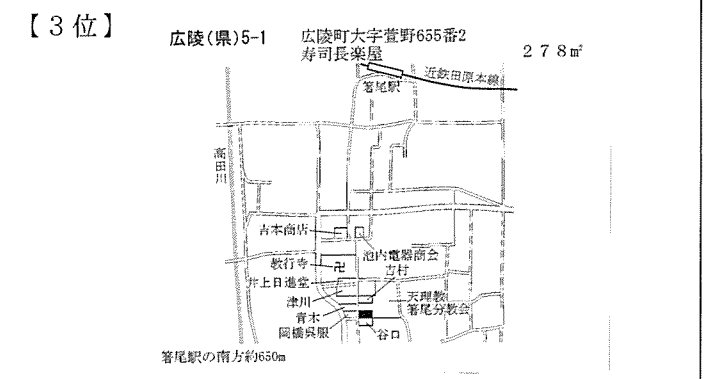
【３位】

広陵(県)5-1

広陵町大字萱野655番2
寿司長楽屋

２７８㎡

近鉄田原本線

箸尾駅

高田川

青木商店

池内電器商会

教行寺

卍

吉村

井上日進堂

津川

天理教
箸尾分教会

青木

岡橋呉服

谷口

箸尾駅の南方約650m